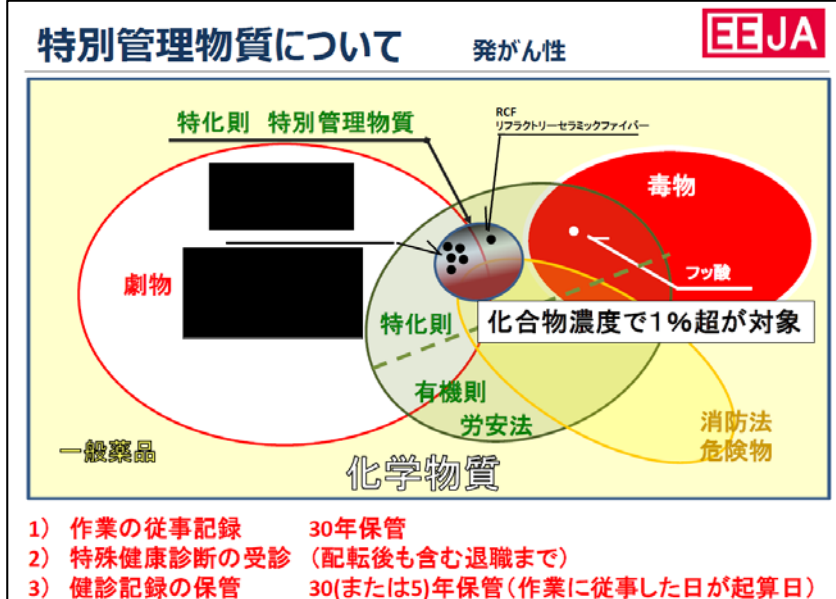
特別管理物質について 発がん性

EEJA

特化則 特別管理物質

RCF
リフラクトリーセラミックファイバー

毒物

劇物

フッ酸

特化則

化合物濃度で1%超が対象

有機則

労安法

消防法
危険物

一般薬品

化学物質

1) 作業の従事記録 30年保管
2) 特殊健康診断の受診 (配転後も含む退職まで)
3) 健診記録の保管 30(または5)年保管(作業に従事した日が起算日)